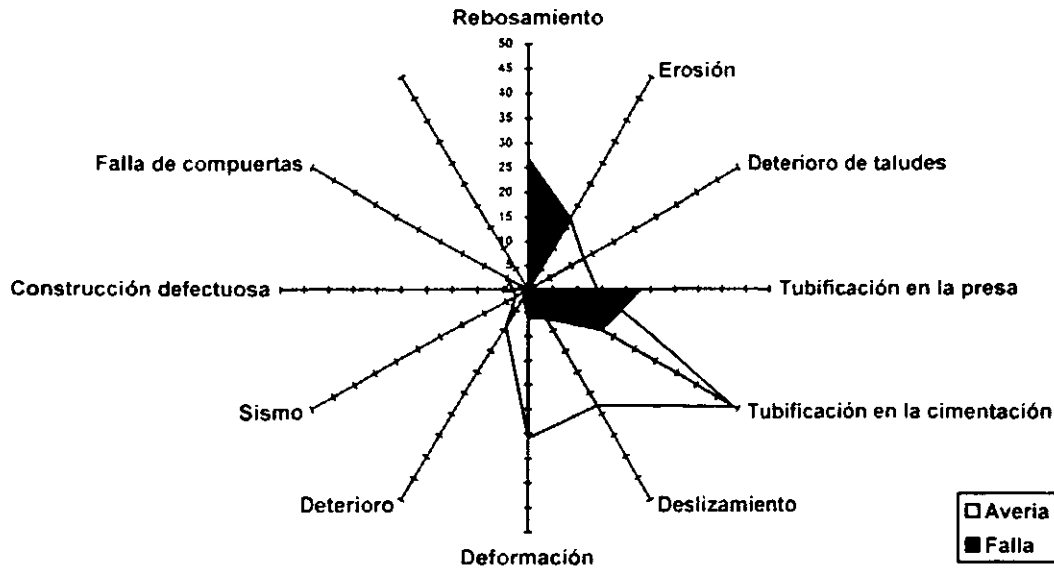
Rebosamiento

50
45
40
35
30
25
20
15
10
5

Erosión

Deterioro de taludes

Tubificación en la presa

Tubificación en la cimentación

Deslizamiento

Deformación

Deterioro

Sismo

Construcción defectuosa

Falla de compuertas

Averia
Falla